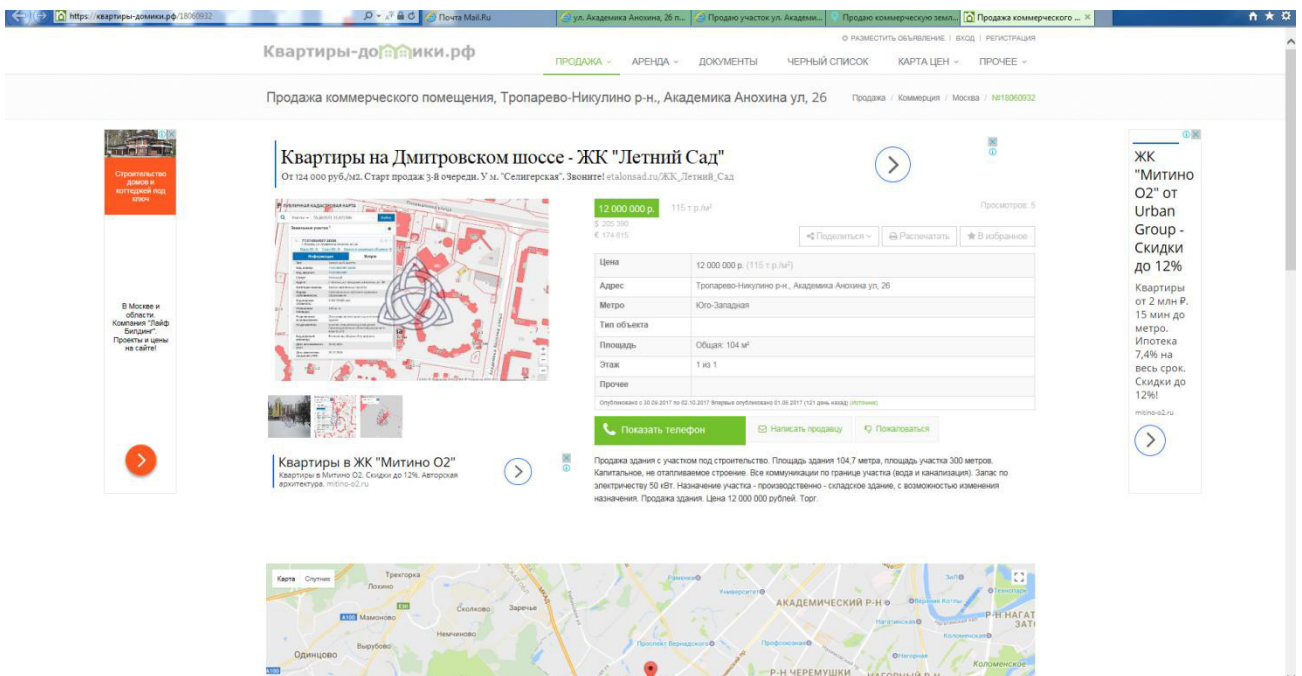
https://квартиры-домики.рф/18060932 | Почта Mail.Ru | ул. Академика Анохина, 26 п... | Продано участок ул. Академ... | Продано коммерческую земл... | Продажа коммерческого ...

Квартиры-домики.рф

РАЗМЕСТИТЬ ОБЪЯВЛЕНИЕ | ВХОД | РЕГИСТРАЦИЯ

ПРОДАЖА | АРЕНДА | ДОКУМЕНТЫ | ЧЕРНЫЙ СПИСОК | КАРТА ЦЕН | ПРОЧЕЕ

Продажа коммерческого помещения, Тропарево-Никулино р-н., Академика Анохина ул, 26

Продажа / Коммерция / Москва / №18060932

Строительство домов и коттеджей под ключ

В Москве и области. Компания "Лайф Билдинг". Проекты и цены на сайте!

Квартиры на Дмитровском шоссе - ЖК "Летний Сад"

От 124 000 руб./м2. Старт продаж 3-й очереди. У м. "Селигерская". Звоните! etalonsad.ru/ЖК_Летний_Сад

ПУБЛИЧНАЯ КАДАСТРОВАЯ КАРТА

12 000 000 р. 115 т.р./м²

$ 205 390
€ 174 815

Просмотров: 5

Поделиться | Распечатать | В избранное

| Цена | 12 000 000 р. (115 т.р./м²) |
|---|---|
| Адрес | Тропарево-Никулино р-н., Академика Анохина ул, 26 |
| Метро | Юго-Западная |
| Тип объекта | |
| Площадь | Общая: 104 м² |
| Этаж | 1 из 1 |
| Прочее | |

Опубликовано с 30.09.2017 по 02.10.2017 Впервые опубликовано 01.06.2017 (121 день назад) (Источник)

Показать телефон | Написать продавцу | Пожаловаться

Квартиры в ЖК "Митино О2"

Квартиры в Митино О2. Скидки до 12%. Авторская архитектура. mitino-o2.ru

Продажа здания с участком под строительство. Площадь здания 104,7 метра, площадь участка 300 метров. Капитальное, не отапливаемое строение. Все коммуникации по границе участка (вода и канализация). Запас по электричеству 50 кВт. Назначение участка - производственно - складское здание, с возможностью изменения назначения. Продажа здания. Цена 12 000 000 рублей. Торг.

ЖК "Митино О2" от Urban Group - Скидки до 12%

Квартиры от 2 млн ₽. 15 мин до метро. Ипотека 7,4% на весь срок. Скидки до 12%!

mitino-o2.ru

Карта Спутник

Трехгорка Лохино Сколково Заречье Мамоново Немчиново Вырубово Одинцово АКАДЕМИЧЕСКИЙ Р-Н Р-Н НАГАТ ЗАТ Р-Н ЧЕРЕМУШКИ Коломенское Проспект Вернадского Профсоюзная Нагатинская Университет